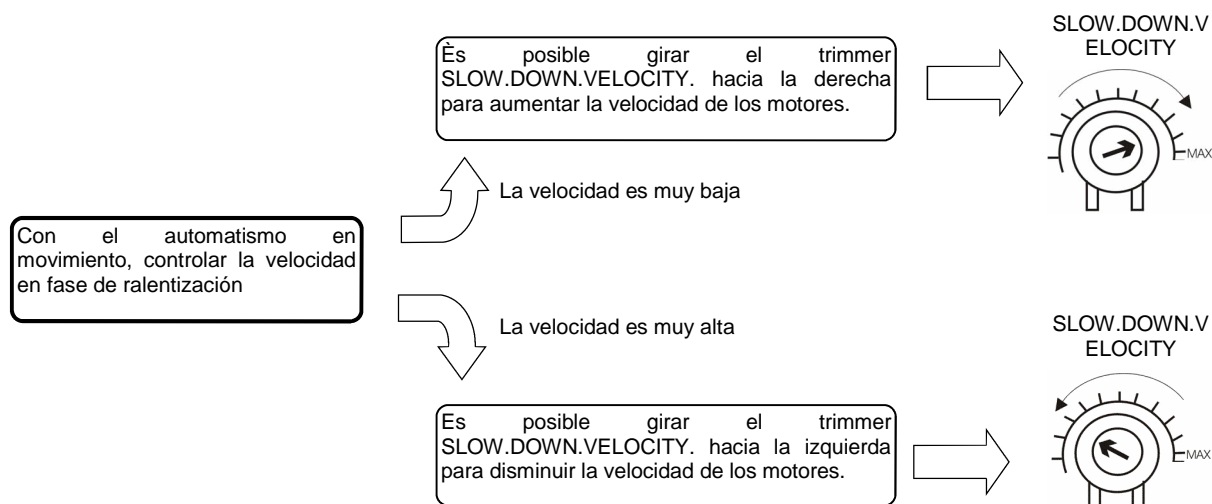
Con el automatismo en movimiento, controlar la velocidad en fase de ralentización

La velocidad es muy baja

Ès posible girar el trimmer SLOW.DOWN.VELOCITY. hacia la derecha para aumentar la velocidad de los motores.

SLOW.DOWN.VELOCITY

MAX

La velocidad es muy alta

Es posible girar el trimmer SLOW.DOWN.VELOCITY. hacia la izquierda para disminuir la velocidad de los motores.

SLOW.DOWN.VELOCITY

MAX